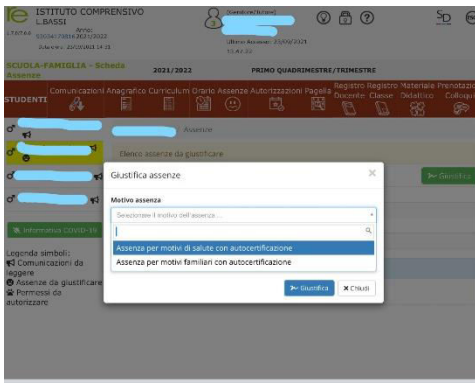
ISTITUTO COMPRENSIVO L.BASSI

Anno: 2021/2022

Ultimo Accesso: 23/09/2021

SCUOLA-FAMIGLIA - Scheda Assenze

2021/2022

PRIMO QUADRIMESTRE/TRIMESTRE

STUDENTI

Comunicazioni Anagrafico Curriculum Orario Assenze Autorizzazioni Pagella Registro Docente Registro Classe Materiale Didattico Prenotazione Colloqui

Assenze

Elenco assenze da giustificare

Giustifica

Informativa COVID-19

Legenda simboli:
Comunicazioni da leggere
Assenze da giustificare
Permessi da autorizzare

Giustifica assenze

×

Motivo assenza

Selezionare il motivo dell'assenza...

Assenza per motivi di salute con autocertificazione

Assenza per motivi familiari con autocertificazione

Giustifica

Chiudi